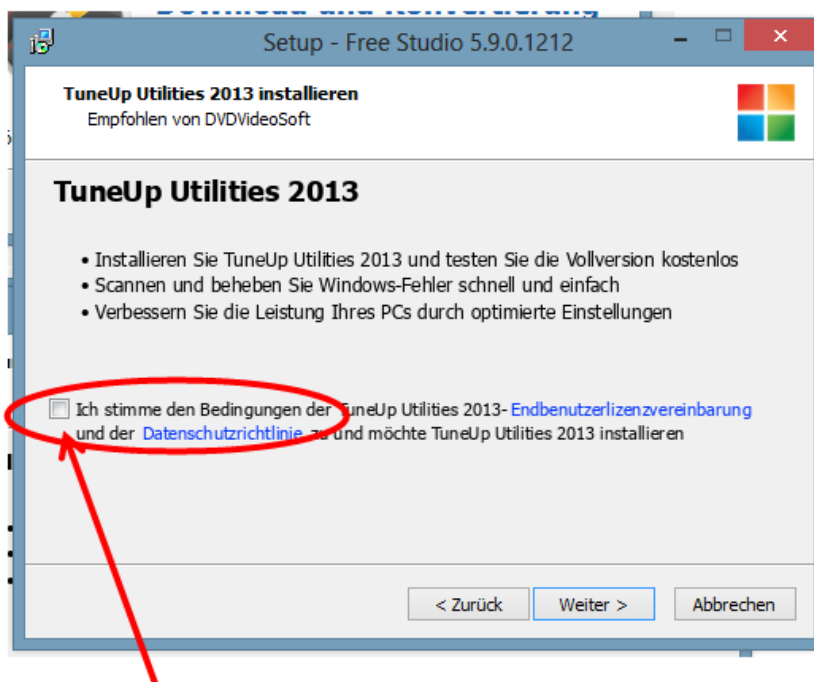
Download und Konvertierung

Setup - Free Studio 5.9.0.1212

TuneUp Utilities 2013 installieren
Empfohlen von DVDVideoSoft

TuneUp Utilities 2013

• Installieren Sie TuneUp Utilities 2013 und testen Sie die Vollversion kostenlos
• Scannen und beheben Sie Windows-Fehler schnell und einfach
• Verbessern Sie die Leistung Ihres PCs durch optimierte Einstellungen

Ich stimme den Bedingungen der TuneUp Utilities 2013- Endbenutzerlizenzvereinbarung und der Datenschutzrichtlinie zu und möchte TuneUp Utilities 2013 installieren

< Zurück
Weiter >
Abbrechen